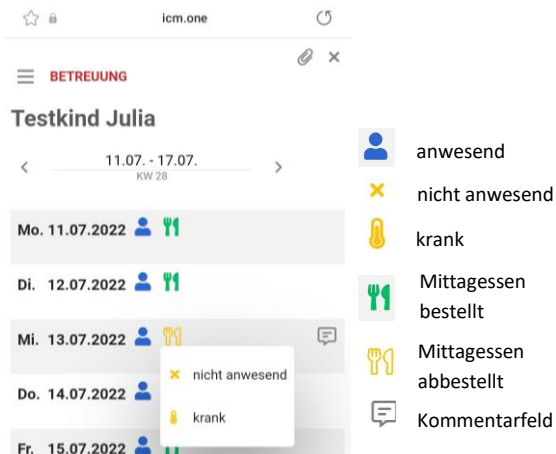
icm.one

BETREUUNG

Testkind Julia

<
11.07. - 17.07.
KW 28
>

Mo. 11.07.2022

Di. 12.07.2022

Mi. 13.07.2022

Do. 14.07.2022

Fr. 15.07.2022

nicht anwesend

krank

anwesend

nicht anwesend

krank

Mittagessen bestellt

Mittagessen abbestellt

Kommentarfeld